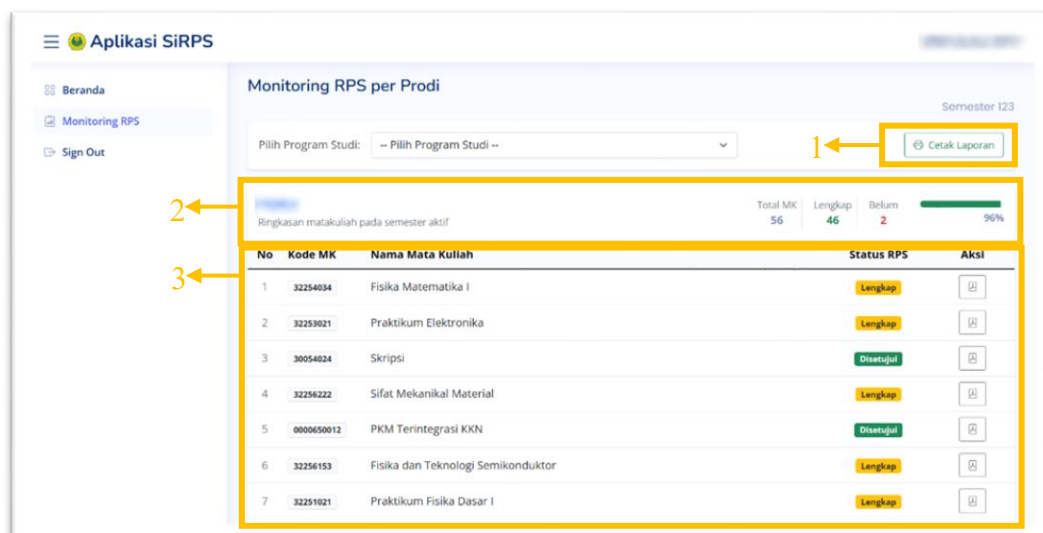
Aplikasi SiRPS

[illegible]

Beranda
Monitoring RPS
Sign Out

Monitoring RPS per Prodi

Semester 123

Pilih Program Studi: -- Pilih Program Studi --

1

Cetak Laporan

2

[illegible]
Ringkasan matakuliah pada semester aktif

Total MK 56
Lengkap 46
Belum 2
96%

3

| No | Kode MK | Nama Mata Kuliah | Status RPS | Aksi |
|---|---|---|---|---|
| 1 | 32254034 | Fisika Matematika I | Lengkap | |
| 2 | 32253021 | Praktikum Elektronika | Lengkap | |
| 3 | 30054024 | Skripsi | Disetujui | |
| 4 | 32256222 | Sifat Mekanikal Material | Lengkap | |
| 5 | 0000650012 | PKM Terintegrasi KKN | Disetujui | |
| 6 | 32256153 | Fisika dan Teknologi Semikonduktor | Lengkap | |
| 7 | 32251021 | Praktikum Fisika Dasar I | Lengkap | |